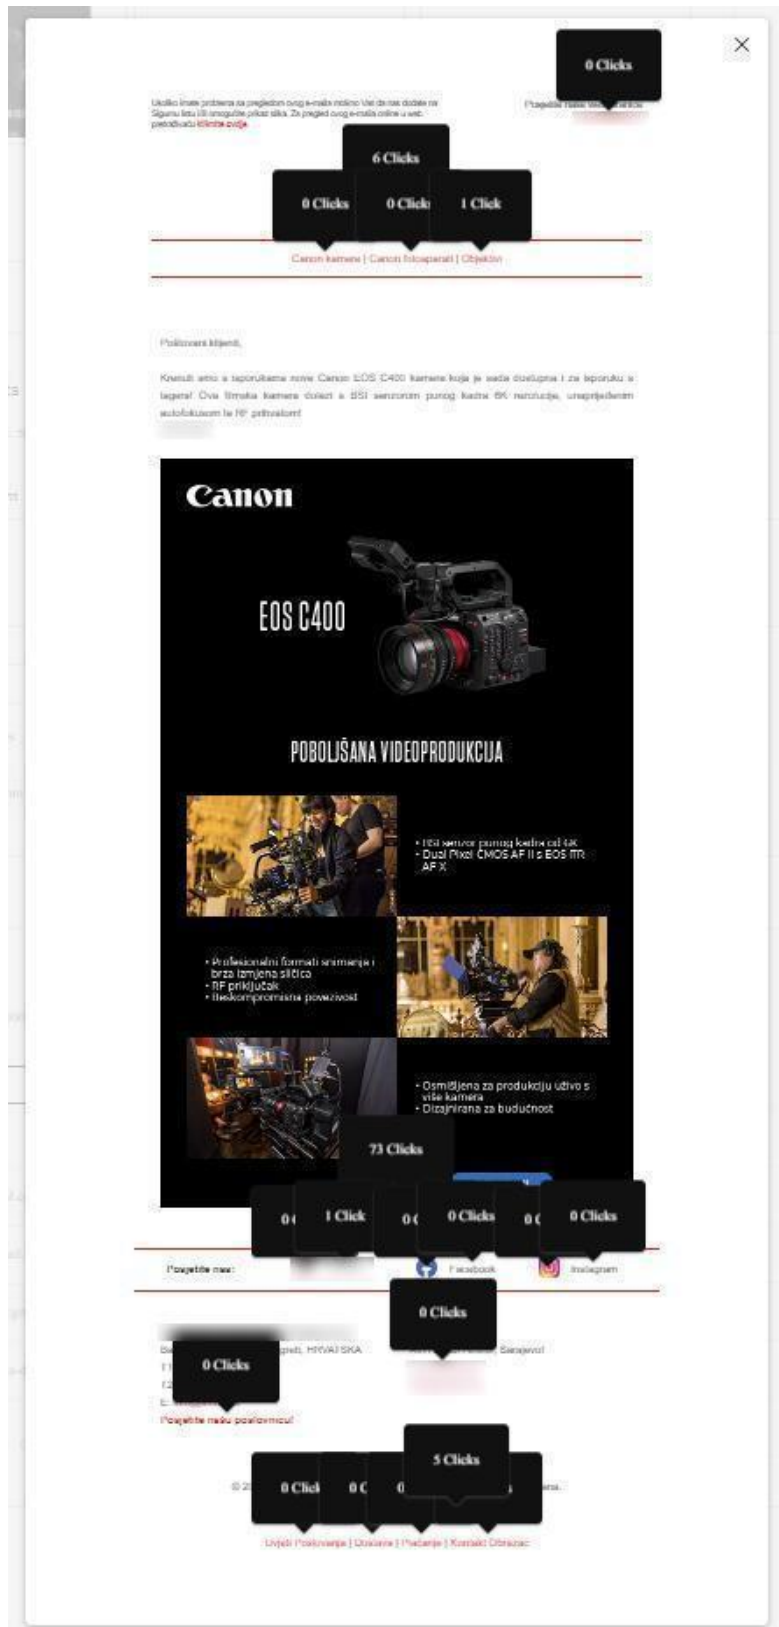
0 Clicks

Ukoliko imate problema sa pregledom ovog e-maila molimo Vas da nas dodate na Sigurnu listu što omogućuje prikaz slika. Za pregled ovog e-maila online u web pretraživaču kliknite ovdje.

Pogledajte naše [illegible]

6 Clicks

0 Clicks 0 Clicks 1 Click

Canon kamere | Canon fotoaparati | Objektivi

Poštovani klijenti,

Krenuli smo s isporukama nove Canon EOS C400 kamere koja je sada dostupna i za isporuku s lagera! Ova filmska kamera dolazi s BSI senzorom punog kadra 6K rezolucije, unaprijeđenim autofokusom te RF priključkom!

Canon

EOS C400

POBOLJŠANA VIDEOPRODUKCIJA

• BSI senzor punog kadra od 6K
• Dual Pixel CMOS AF II s EOS iTR AF X

• Profesionalni formati snimanja i brza izmjena sličica
• RF priključak
• Beskompromisna povezivost

• Osmišljena za produkciju uživo s više kamera
• Dizajnirana za budućnost

73 Clicks

0 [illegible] 1 Click 0 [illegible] 0 Clicks 0 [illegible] 0 Clicks

Posjetite nas: Facebook Instagram

0 Clicks

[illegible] HRVATSKA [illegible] Sarajevo!

0 Clicks

Posjetite našu poslovnicu!

5 Clicks

0 Clicks 0 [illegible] 0 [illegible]

© 2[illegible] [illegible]

Uvjeti Poslovanja | Dostava | Plaćanje | Kontakt Obrazac